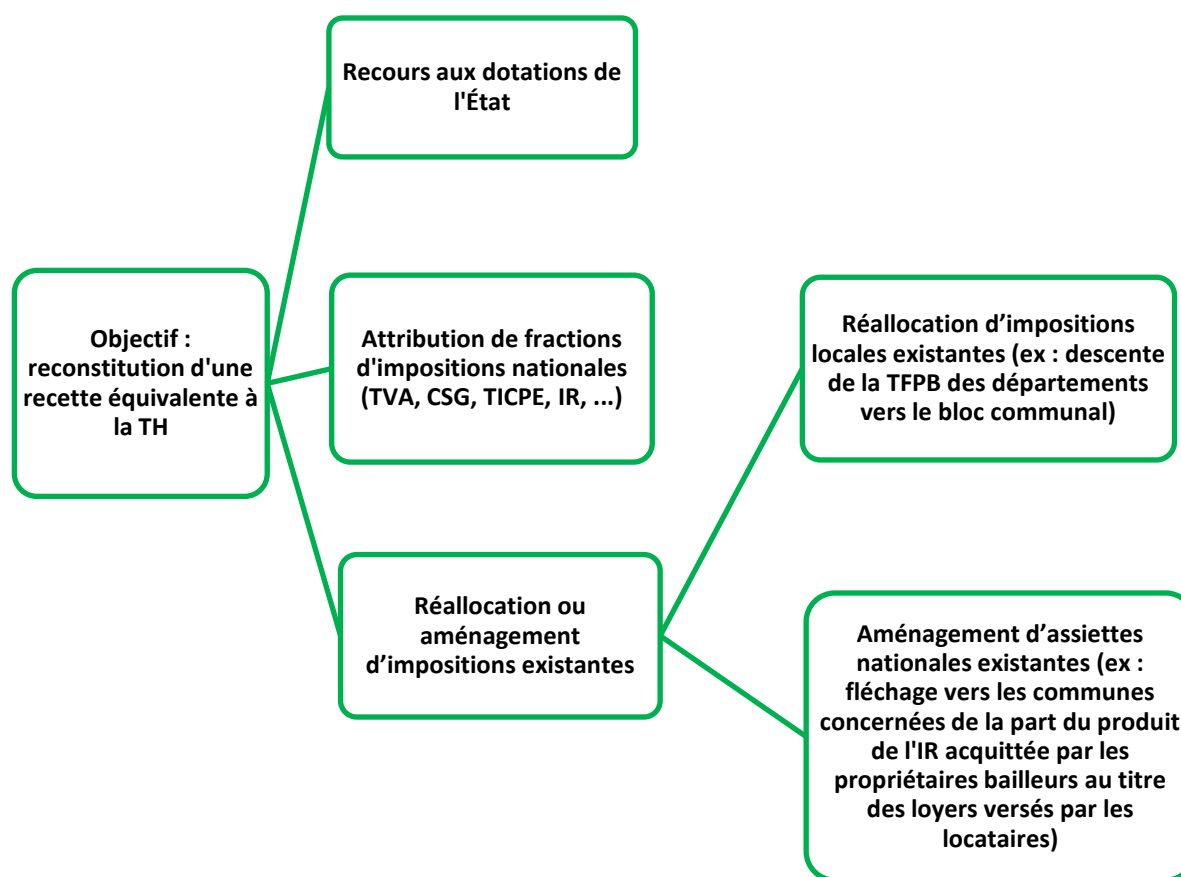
Objectif : reconstitution d'une recette équivalente à la TH

Recours aux dotations de l'État

Attribution de fractions d'impositions nationales (TVA, CSG, TICPE, IR, ...)

Réallocation ou aménagement d’impositions existantes

Réallocation d’impositions locales existantes (ex : descente de la TFPB des départements vers le bloc communal)

Aménagement d’assiettes nationales existantes (ex : fléchage vers les communes concernées de la part du produit de l'IR acquittée par les propriétaires bailleurs au titre des loyers versés par les locataires)